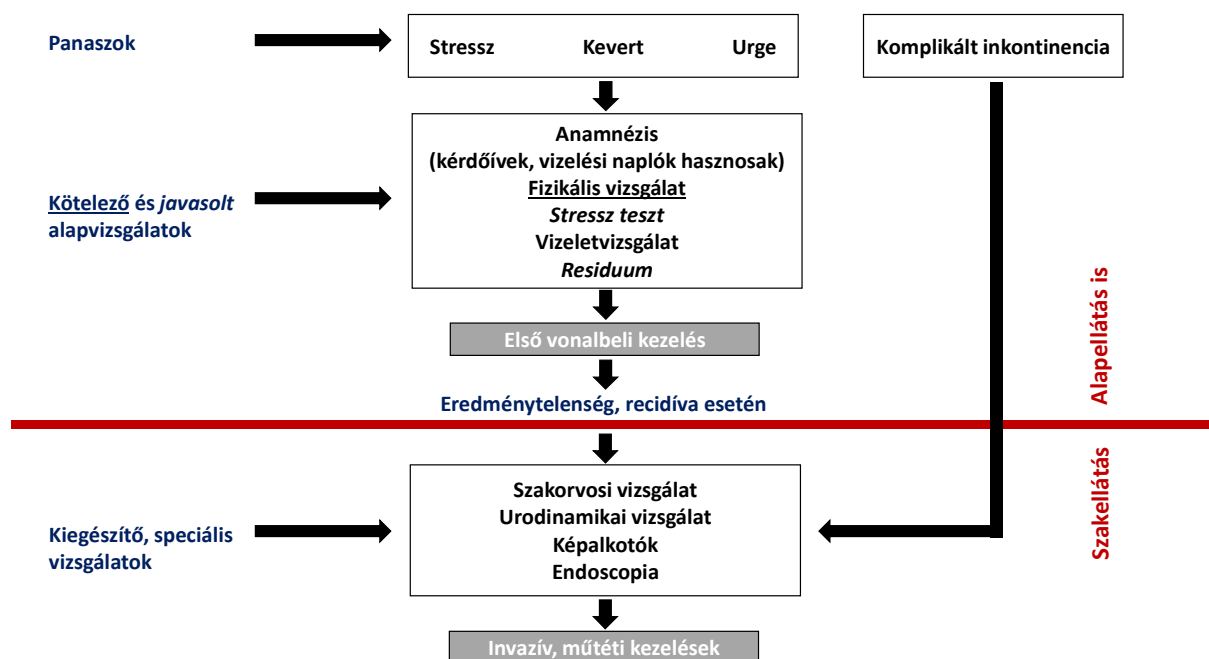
Panaszok

Stressz Kevert Urge

Komplikált inkontinencia

Anamnézis
(kérdőívek, vizelési naplók hasznosak)
Fizikális vizsgálat
Stressz teszt
Vizeletvizsgálat
Residuum

Kötelező és javasolt alapvizsgálatok

Első vonalbeli kezelés

Eredménytelenség, recidíva esetén

Alapellátás is

Szakellátás

Szakorvosi vizsgálat
Urodinamikai vizsgálat
Képalkotók
Endoscopia

Kiegészítő, speciális vizsgálatok

Invazív, műtéti kezelések